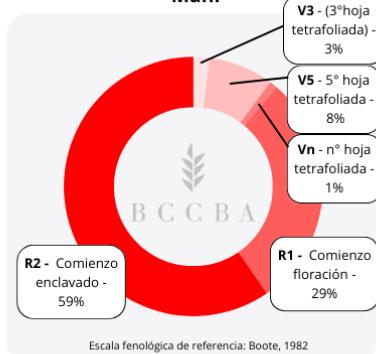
Maní

V3 - (3°hoja tetrafoliada) - 3%

V5 - 5° hoja tetrafoliada - 8%

Vn - n° hoja tetrafoliada - 1%

BCCBA

R1 - Comienzo floración - 29%

R2 - Comienzo enclavado - 59%

Escala fenológica de referencia: Boote, 1982